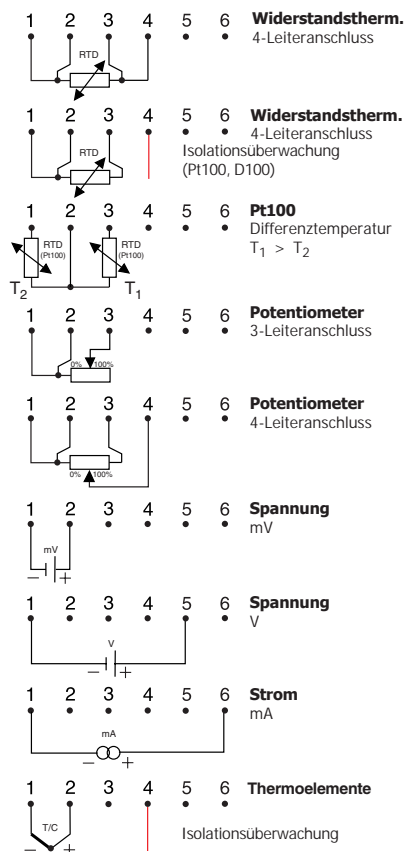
1 2 3 4 5 6 **Widerstandstherm.**
4-Leiteranschluss
RTD

1 2 3 4 5 6 **Widerstandstherm.**
4-Leiteranschluss
Isolationsüberwachung (Pt100, D100)
RTD

1 2 3 4 5 6 **Pt100**
Differenztemperatur
$T_1 > T_2$
RTD (Pt100)
RTD (Pt100)
$T_2$
$T_1$

1 2 3 4 5 6 **Potentiometer**
3-Leiteranschluss
0% 100%

1 2 3 4 5 6 **Potentiometer**
4-Leiteranschluss
0% 100%

1 2 3 4 5 6 **Spannung**
mV
mV
– +

1 2 3 4 5 6 **Spannung**
V
V
– +

1 2 3 4 5 6 **Strom**
mA
mA
– +

1 2 3 4 5 6 **Thermoelemente**
T/C
– +
Isolationsüberwachung